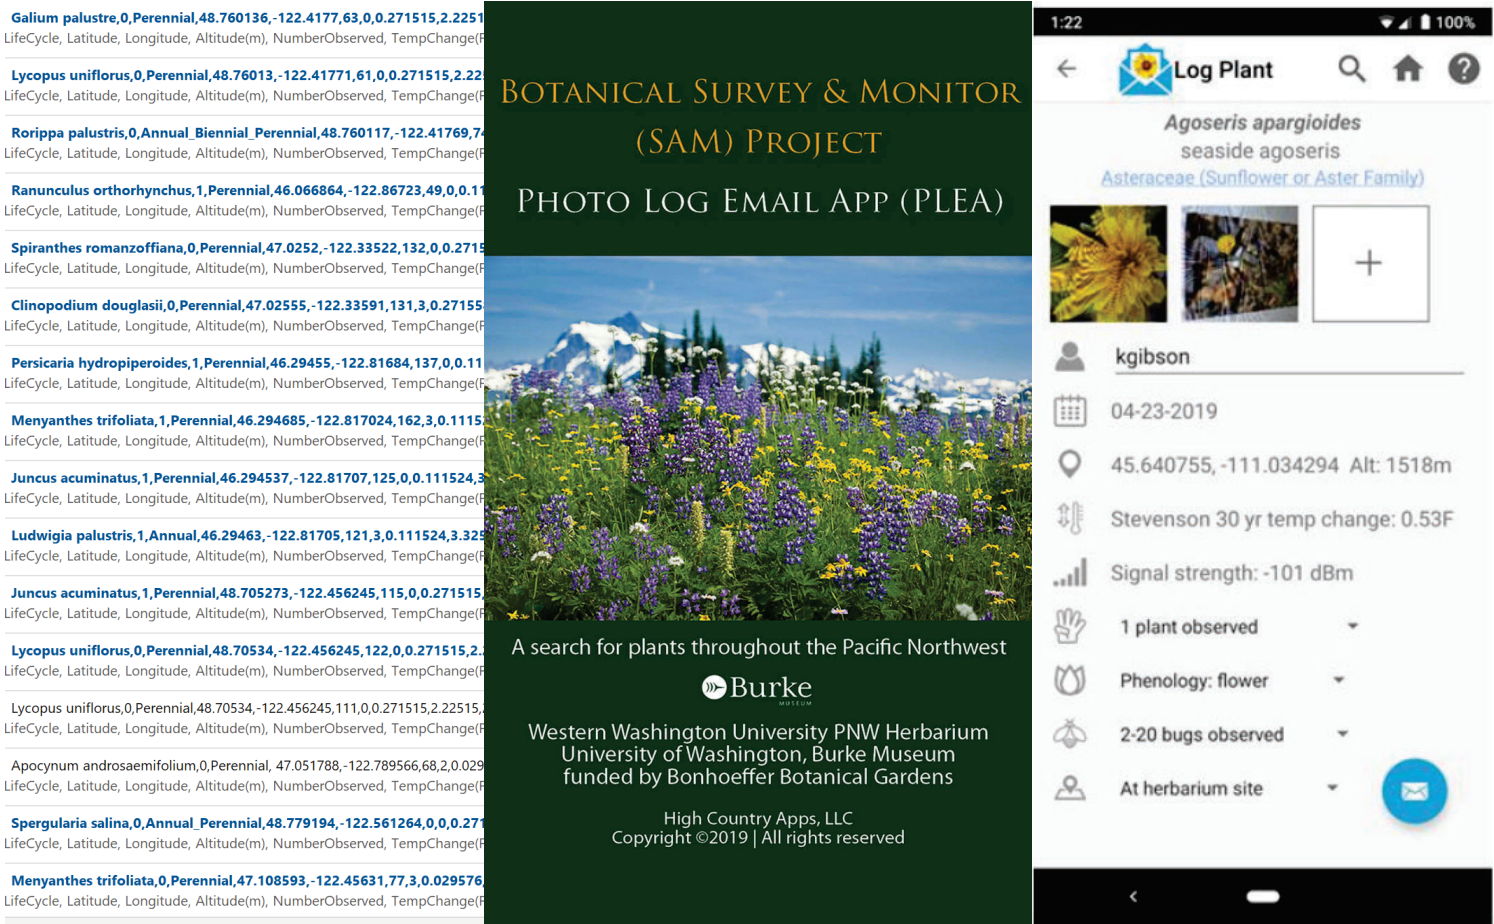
Galium palustre,0,Perennial,48.760136,-122.4177,63,0,0.271515,2.2251
LifeCycle, Latitude, Longitude, Altitude(m), NumberObserved, TempChange(F

Lycopus uniflorus,0,Perennial,48.76013,-122.41771,61,0,0.271515,2.22
LifeCycle, Latitude, Longitude, Altitude(m), NumberObserved, TempChange(F

Rorippa palustris,0,Annual_Biennial_Perennial,48.760117,-122.41769,7
LifeCycle, Latitude, Longitude, Altitude(m), NumberObserved, TempChange(F

Ranunculus orthorhynchus,1,Perennial,46.066864,-122.86723,49,0,0.1
LifeCycle, Latitude, Longitude, Altitude(m), NumberObserved, TempChange(F

Spiranthes romanzoffiana,0,Perennial,47.0252,-122.33522,132,0,0.2715
LifeCycle, Latitude, Longitude, Altitude(m), NumberObserved, TempChange(F

Clinopodium douglasii,0,Perennial,47.02555,-122.33591,131,3,0.27155
LifeCycle, Latitude, Longitude, Altitude(m), NumberObserved, TempChange(F

Persicaria hydropiperoides,1,Perennial,46.29455,-122.81684,137,0,0.11
LifeCycle, Latitude, Longitude, Altitude(m), NumberObserved, TempChange(F

Menyanthes trifoliata,1,Perennial,46.294685,-122.817024,162,3,0.1115
LifeCycle, Latitude, Longitude, Altitude(m), NumberObserved, TempChange(F

Juncus acuminatus,1,Perennial,46.294537,-122.81707,125,0,0.111524,3
LifeCycle, Latitude, Longitude, Altitude(m), NumberObserved, TempChange(F

Ludwigia palustris,1,Annual,46.29463,-122.81705,121,3,0.111524,3.325
LifeCycle, Latitude, Longitude, Altitude(m), NumberObserved, TempChange(F

Juncus acuminatus,1,Perennial,48.705273,-122.456245,115,0,0.271515,
LifeCycle, Latitude, Longitude, Altitude(m), NumberObserved, TempChange(F

Lycopus uniflorus,0,Perennial,48.70534,-122.456245,122,0,0.271515,2.
LifeCycle, Latitude, Longitude, Altitude(m), NumberObserved, TempChange(F

Lycopus uniflorus,0,Perennial,48.70534,-122.456245,111,0,0.271515,2.22515,
LifeCycle, Latitude, Longitude, Altitude(m), NumberObserved, TempChange(F

Apocynum androsaemifolium,0,Perennial, 47.051788,-122.789566,68,2,0.029
LifeCycle, Latitude, Longitude, Altitude(m), NumberObserved, TempChange(F

Spergularia salina,0,Annual_Perennial,48.779194,-122.561264,0,0,0.27
LifeCycle, Latitude, Longitude, Altitude(m), NumberObserved, TempChange(F

Menyanthes trifoliata,0,Perennial,47.108593,-122.45631,77,3,0.029576
LifeCycle, Latitude, Longitude, Altitude(m), NumberObserved, TempChange(F

Botanical Survey & Monitor (SAM) Project

Photo Log Email App (PLEA)

A search for plants throughout the Pacific Northwest

Burke
MUSEUM

Western Washington University PNW Herbarium
University of Washington, Burke Museum
funded by Bonhoeffer Botanical Gardens

High Country Apps, LLC
Copyright ©2019 | All rights reserved

1:22 100%

Log Plant

Agoseris apargioides
seaside agoseris
Asteraceae (Sunflower or Aster Family)

+

kgibson

04-23-2019

45.640755, -111.034294 Alt: 1518m

Stevenson 30 yr temp change: 0.53F

Signal strength: -101 dBm

1 plant observed

Phenology: flower

2-20 bugs observed

At herbarium site